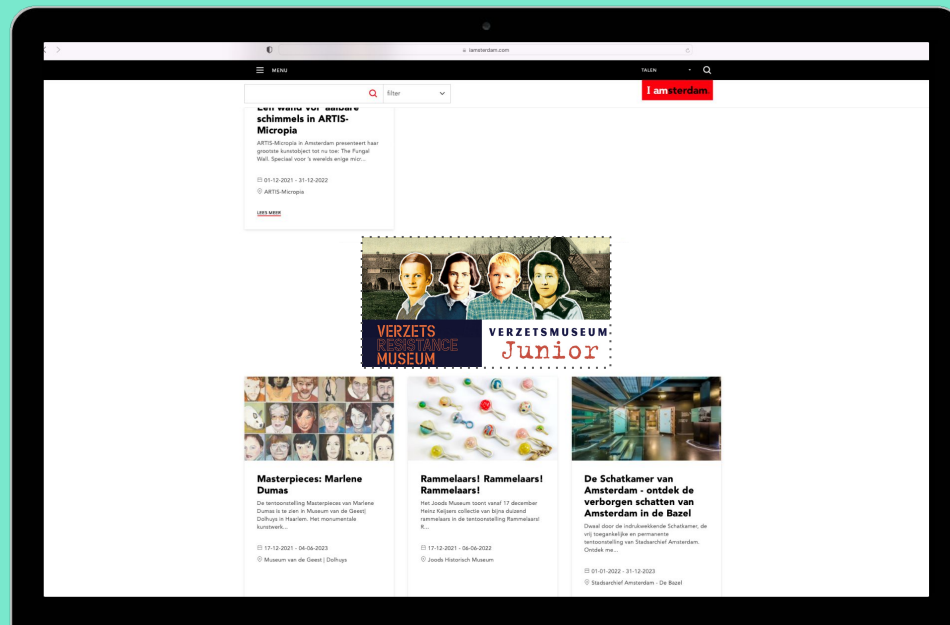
iamsterdam.com

MENU

TALEN

filter

I amsterdam.

Een wand vol 'aaibare' schimmels in ARTIS-Micropia

ARTIS-Micropia in Amsterdam presenteert haar grootste kunstobject tot nu toe: The Fungal Wall. Speciaal voor 's werelds enige micr...

01-12-2021 - 31-12-2022

ARTIS-Micropia

LEES MEER

VERZETS RESISTANCE MUSEUM

VERZETSMUSEUM Junior

Masterpieces: Marlene Dumas

De tentoonstelling Masterpieces van Marlene Dumas is te zien in Museum van de Geest | Dolhuys in Haarlem. Het monumentale kunstwerk...

17-12-2021 - 04-06-2023

Museum van de Geest | Dolhuys

Rammelaars! Rammelaars! Rammelaars!

Het Joods Museum toont vanaf 17 december Heinz Keijsers collectie van bijna duizend rammelaars in de tentoonstelling Rammelaars! R...

17-12-2021 - 06-06-2022

Joods Historisch Museum

De Schatkamer van Amsterdam - ontdek de verborgen schatten van Amsterdam in de Bazel

Dwaal door de indrukwekkende Schatkamer, de vrij toegankelijke en permanente tentoonstelling van Stadsarchief Amsterdam. Ontdek me...

01-01-2022 - 31-12-2023

Stadsarchief Amsterdam - De Bazel